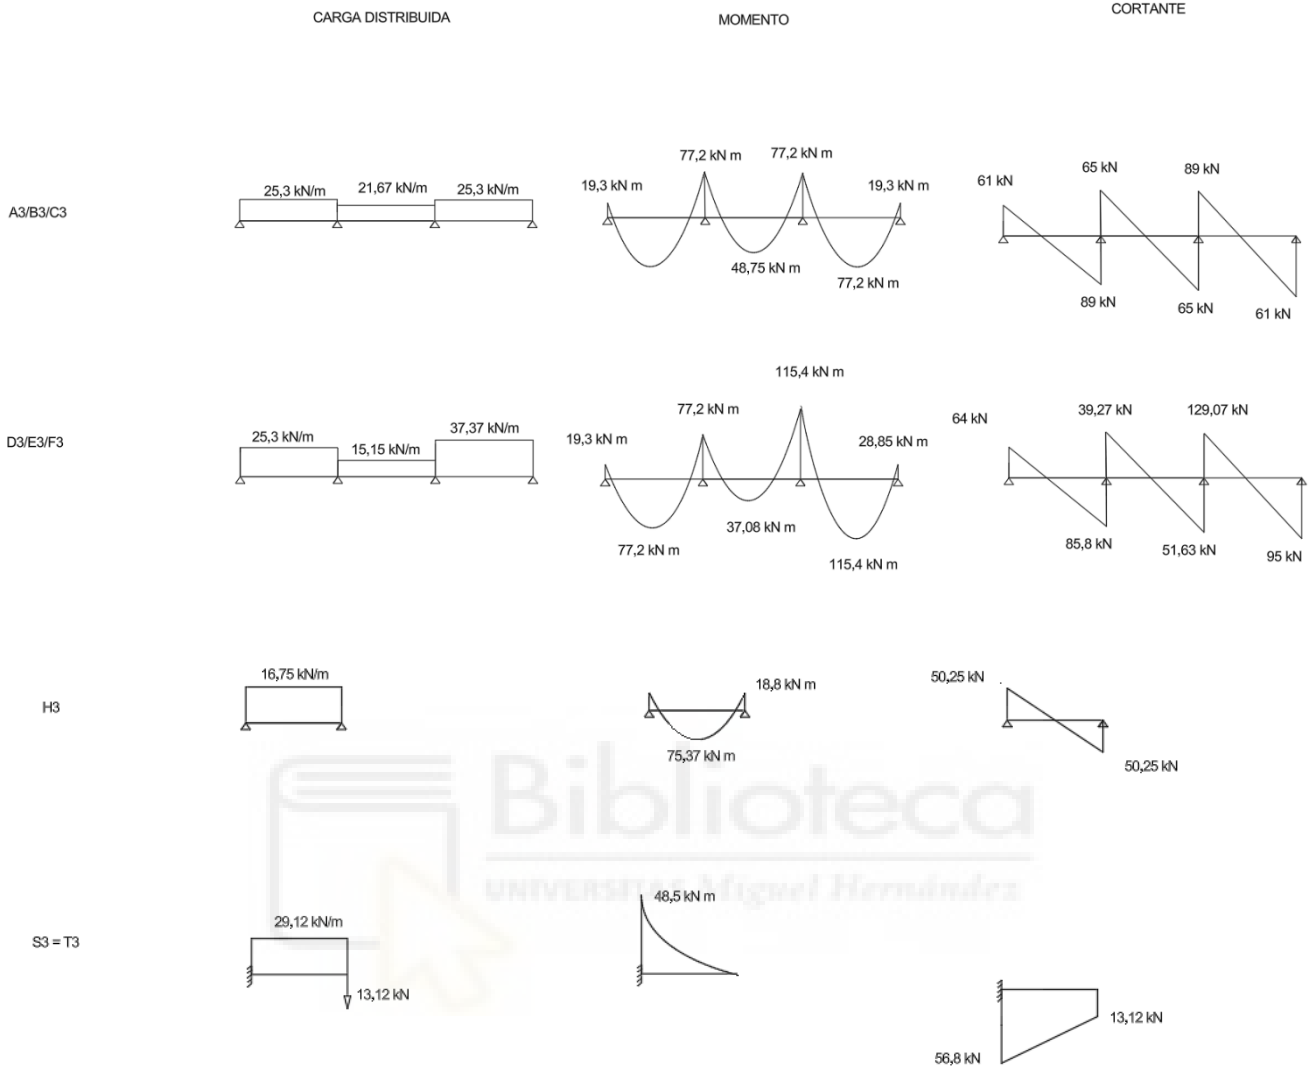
CARGA DISTRIBUIDA

MOMENTO

CORTANTE

A3/B3/C3

25,3 kN/m
21,67 kN/m
25,3 kN/m

77,2 kN m
77,2 kN m
19,3 kN m
19,3 kN m
48,75 kN m
77,2 kN m

61 kN
65 kN
89 kN
89 kN
65 kN
61 kN

115,4 kN m

D3/E3/F3

25,3 kN/m
15,15 kN/m
37,37 kN/m

77,2 kN m
19,3 kN m
28,85 kN m
37,08 kN m
77,2 kN m
115,4 kN m

64 kN
39,27 kN
129,07 kN
85,8 kN
51,63 kN
95 kN

H3

16,75 kN/m

18,8 kN m
75,37 kN m

50,25 kN
50,25 kN

Biblioteca
UNIVERSITAS Miguel Hernández

S3 = T3

29,12 kN/m
13,12 kN

48,5 kN m

13,12 kN
56,8 kN